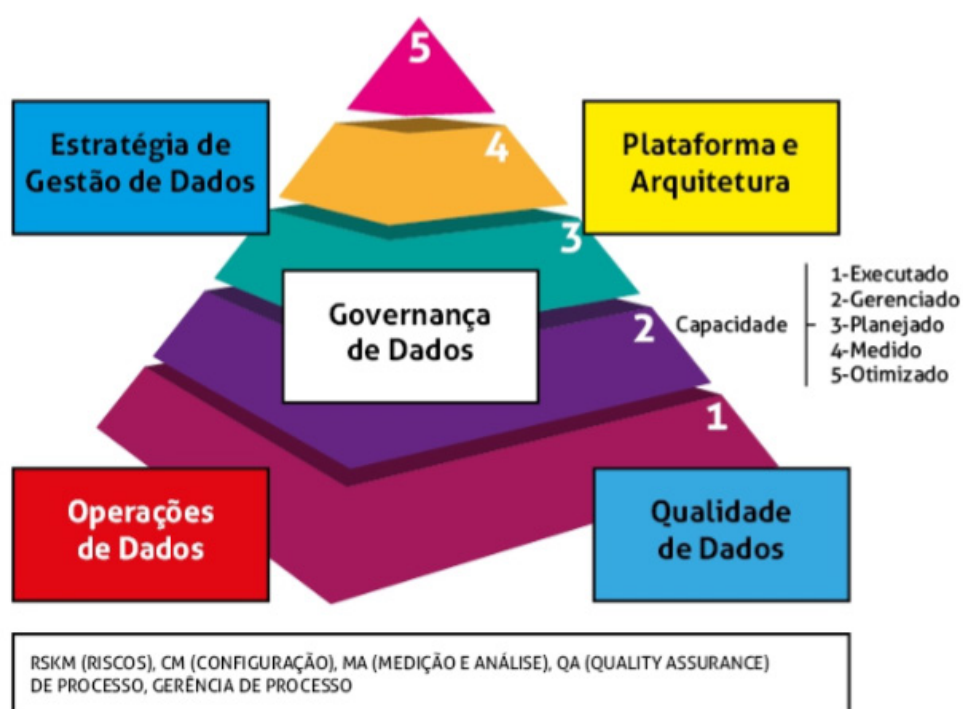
5

Estratégia de Gestão de Dados

4

Plataforma e Arquitetura

3

Governança de Dados

2

Capacidade

1-Executado
2-Gerenciado
3-Planejado
4-Medido
5-Otimizado

1

Operações de Dados

Qualidade de Dados

RSKM (RISCOS), CM (CONFIGURAÇÃO), MA (MEDIÇÃO E ANÁLISE), QA (QUALITY ASSURANCE) DE PROCESSO, GERÊNCIA DE PROCESSO